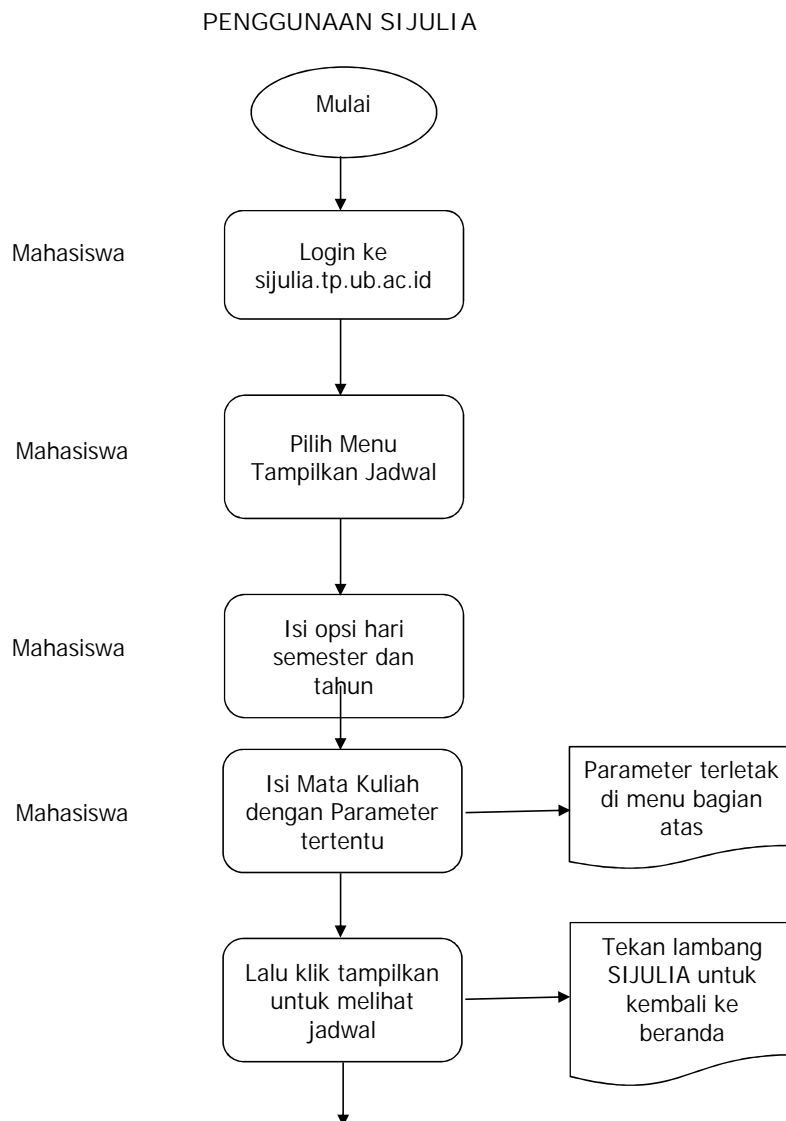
PENGGUNAAN SIJULIA

Mulai

Mahasiswa

Login ke sijulia.tp.ub.ac.id

Mahasiswa

Pilih Menu Tampilkan Jadwal

Mahasiswa

Isi opsi hari semester dan tahun

Mahasiswa

Isi Mata Kuliah dengan Parameter tertentu

Parameter terletak di menu bagian atas

Lalu klik tampilkan untuk melihat jadwal

Tekan lambang SIJULIA untuk kembali ke beranda